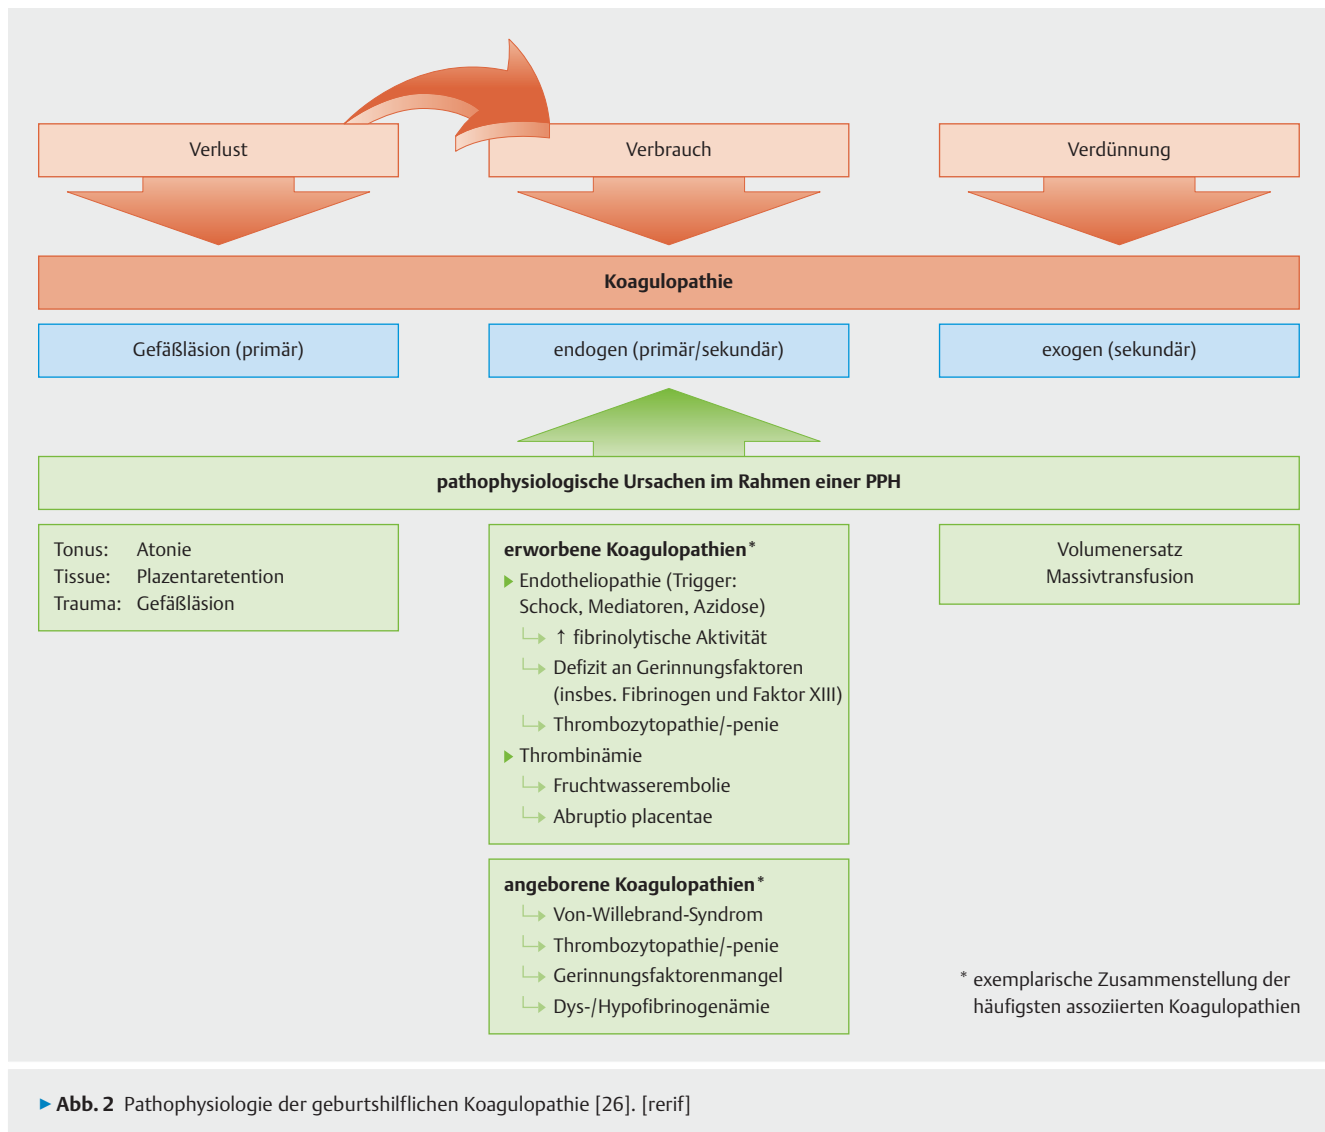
Verlust

Verbrauch

Verdünnung

Koagulopathie

Gefäßläsion (primär)

endogen (primär/sekundär)

exogen (sekundär)

pathophysiologische Ursachen im Rahmen einer PPH

Tonus: Atonie
Tissue: Plazentaretention
Trauma: Gefäßläsion

erworbene Koagulopathien*
▶ Endotheliopathie (Trigger: Schock, Mediatoren, Azidose)
↳ ↑ fibrinolytische Aktivität
↳ Defizit an Gerinnungsfaktoren (insbes. Fibrinogen und Faktor XIII)
↳ Thrombozytopathie/-penie
▶ Thrombinämie
↳ Fruchtwasserembolie
↳ Abruptio placentae

Volumenersatz
Massivtransfusion

angeborene Koagulopathien*
↳ Von-Willebrand-Syndrom
↳ Thrombozytopathie/-penie
↳ Gerinnungsfaktorenmangel
↳ Dys-/Hypofibrinogenämie

* exemplarische Zusammenstellung der häufigsten assoziierten Koagulopathien

▶ Abb. 2 Pathophysiologie der geburtshilflichen Koagulopathie [26]. [rerif]